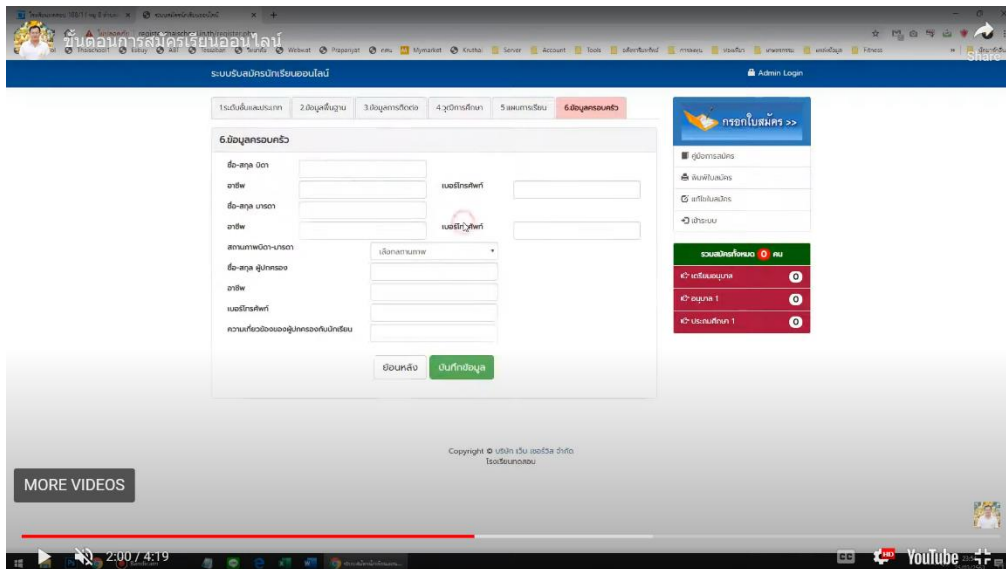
ขั้นตอนการสมัครเรียนออนไลน์

Share

ระบบรับสมัครนักเรียนออนไลน์

Admin Login

1.ระดับชั้นและประเภท | 2.ข้อมูลพื้นฐาน | 3.ข้อมูลการติดต่อ | 4.วุฒิการศึกษา | 5.แผนการเรียน | 6.ข้อมูลครอบครัว

6.ข้อมูลครอบครัว

ชื่อ-สกุล บิดา

อาชีพ

เบอร์โทรศัพท์

ชื่อ-สกุล มารดา

อาชีพ

เบอร์โทรศัพท์

สถานภาพบิดา-มารดา

เลือกสถานภาพ

ชื่อ-สกุล ผู้ปกครอง

อาชีพ

เบอร์โทรศัพท์

ความเกี่ยวข้องของผู้ปกครองกับนักเรียน

ย้อนหลัง

บันทึกข้อมูล

กรอกใบสมัคร >>

คู่มือการสมัคร

พิมพ์ใบสมัคร

แก้ไขใบสมัคร

เข้าระบบ

รวมสมัครทั้งหมด 0 คน

เตรียมอนุบาล 0

อนุบาล 1 0

ประถมศึกษา 1 0

Copyright © บริษัท เว็บ เซอร์วิส จำกัด
โรงเรียนทดสอบ

MORE VIDEOS

2:00 / 4:19

YouTube